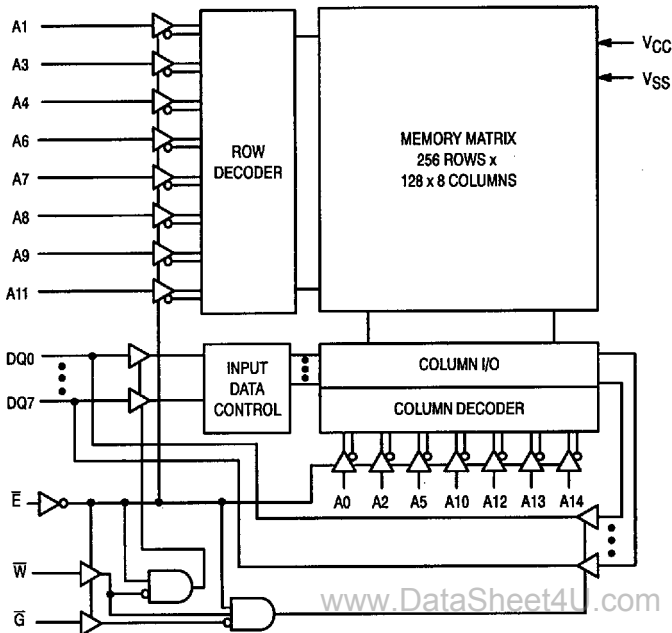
A1
A3
A4
A6
A7
A8
A9
A11

ROW DECODER

MEMORY MATRIX 256 ROWS x 128 x 8 COLUMNS

$V_{CC}$
$V_{SS}$

DQ0
DQ7

INPUT DATA CONTROL

COLUMN I/O
COLUMN DECODER

A0 A2 A5 A10 A12 A13 A14

$\overline{E}$
$\overline{W}$
$\overline{G}$

www.DataSheet4U.com